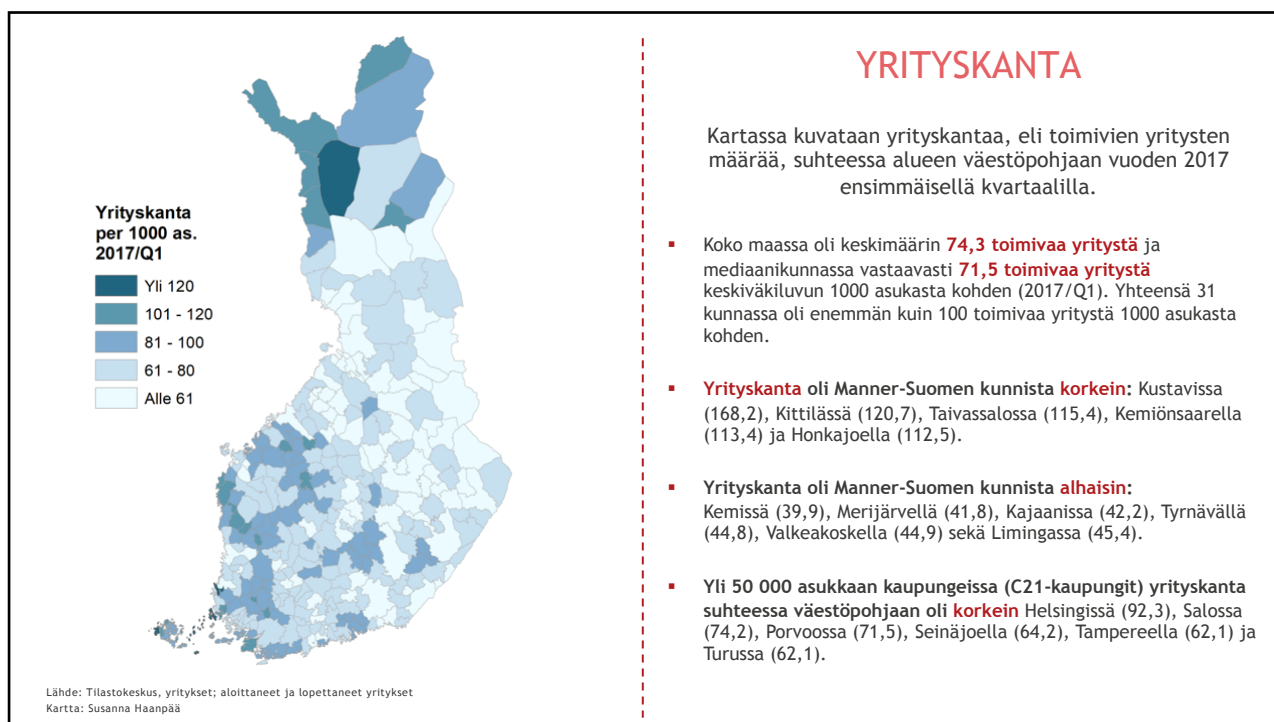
Yrityskanta per 1000 as. 2017/Q1

Yli 120

101 - 120

81 - 100

61 - 80

Alle 61

Lähde: Tilastokeskus, yritykset; aloittaneet ja lopettaneet yritykset
Kartta: Susanna Haanpää

YRITYSKANTA

Kartassa kuvataan yrityskantaa, eli toimivien yritysten määrää, suhteessa alueen väestöpohjaan vuoden 2017 ensimmäisellä kvartaalilla.

▪ Koko maassa oli keskimäärin 74,3 toimivaa yritystä ja mediaanikunnassa vastaavasti 71,5 toimivaa yritystä keskiväkiluvun 1000 asukasta kohden (2017/Q1). Yhteensä 31 kunnassa oli enemmän kuin 100 toimivaa yritystä 1000 asukasta kohden.

▪ Yrityskanta oli Manner-Suomen kunnista korkein: Kustavissa (168,2), Kittilässä (120,7), Taivassalossa (115,4), Kemiönsaarella (113,4) ja Honkajoella (112,5).

▪ Yrityskanta oli Manner-Suomen kunnista alhaisin: Kemissä (39,9), Merijärvellä (41,8), Kajaanissa (42,2), Tyrnävällä (44,8), Valkeakoskella (44,9) sekä Limingassa (45,4).

▪ Yli 50 000 asukkaan kaupungeissa (C21-kaupungit) yrityskanta suhteessa väestöpohjaan oli korkein Helsingissä (92,3), Salossa (74,2), Porvoossa (71,5), Seinäjoella (64,2), Tampereella (62,1) ja Turussa (62,1).